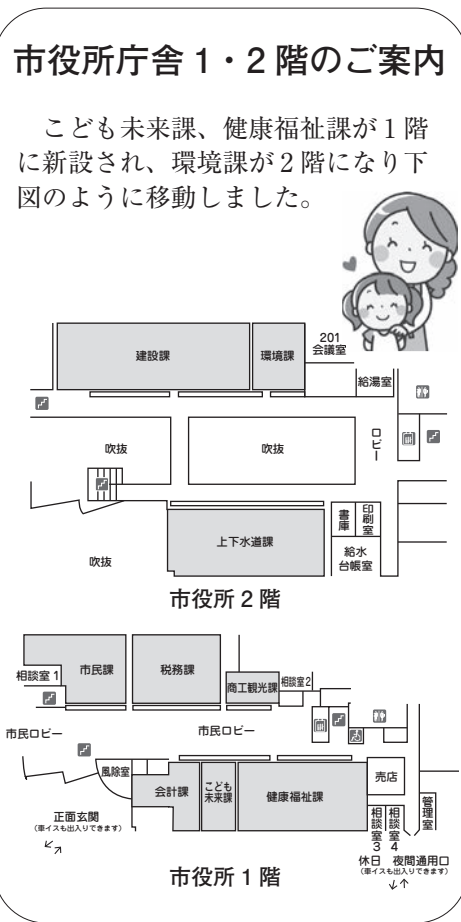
市役所庁舎１・２階のご案内

こども未来課、健康福祉課が１階に新設され、環境課が２階になり下図のように移動しました。

建設課
環境課
201
会議室
給湯室
吹抜
吹抜
ロビー
書庫
印刷室
上下水道課
給水台帳室
吹抜
市役所２階

相談室１
市民課
税務課
商工観光課
相談室2
市民ロビー
市民ロビー
風除室
会計課
こども未来課
健康福祉課
売店
管理室
正面玄関
(車イスも出入りできます)
相談室３
相談室４
休日　夜間通用口
(車イスも出入りできます)
市役所１階